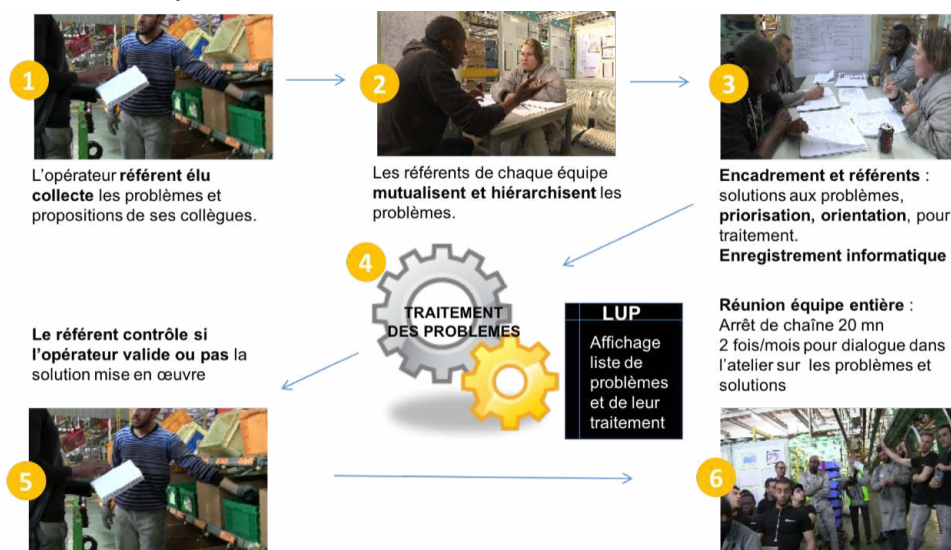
1

L'opérateur **référent élu collecte** les problèmes et propositions de ses collègues.

2

Les référents de chaque équipe **mutualisent et hiérarchisent** les problèmes.

3

**Encadrement et référents** : solutions aux problèmes, **priorisation, orientation**, pour traitement.
**Enregistrement informatique**

4

TRAITEMENT DES PROBLEMES

LUP

Affichage liste de problèmes et de leur traitement

**Le référent contrôle si l'opérateur valide ou pas** la solution mise en œuvre

**Réunion équipe entière** :
Arrêt de chaîne 20 mn
2 fois/mois pour dialogue dans l'atelier sur les problèmes et solutions

5

6